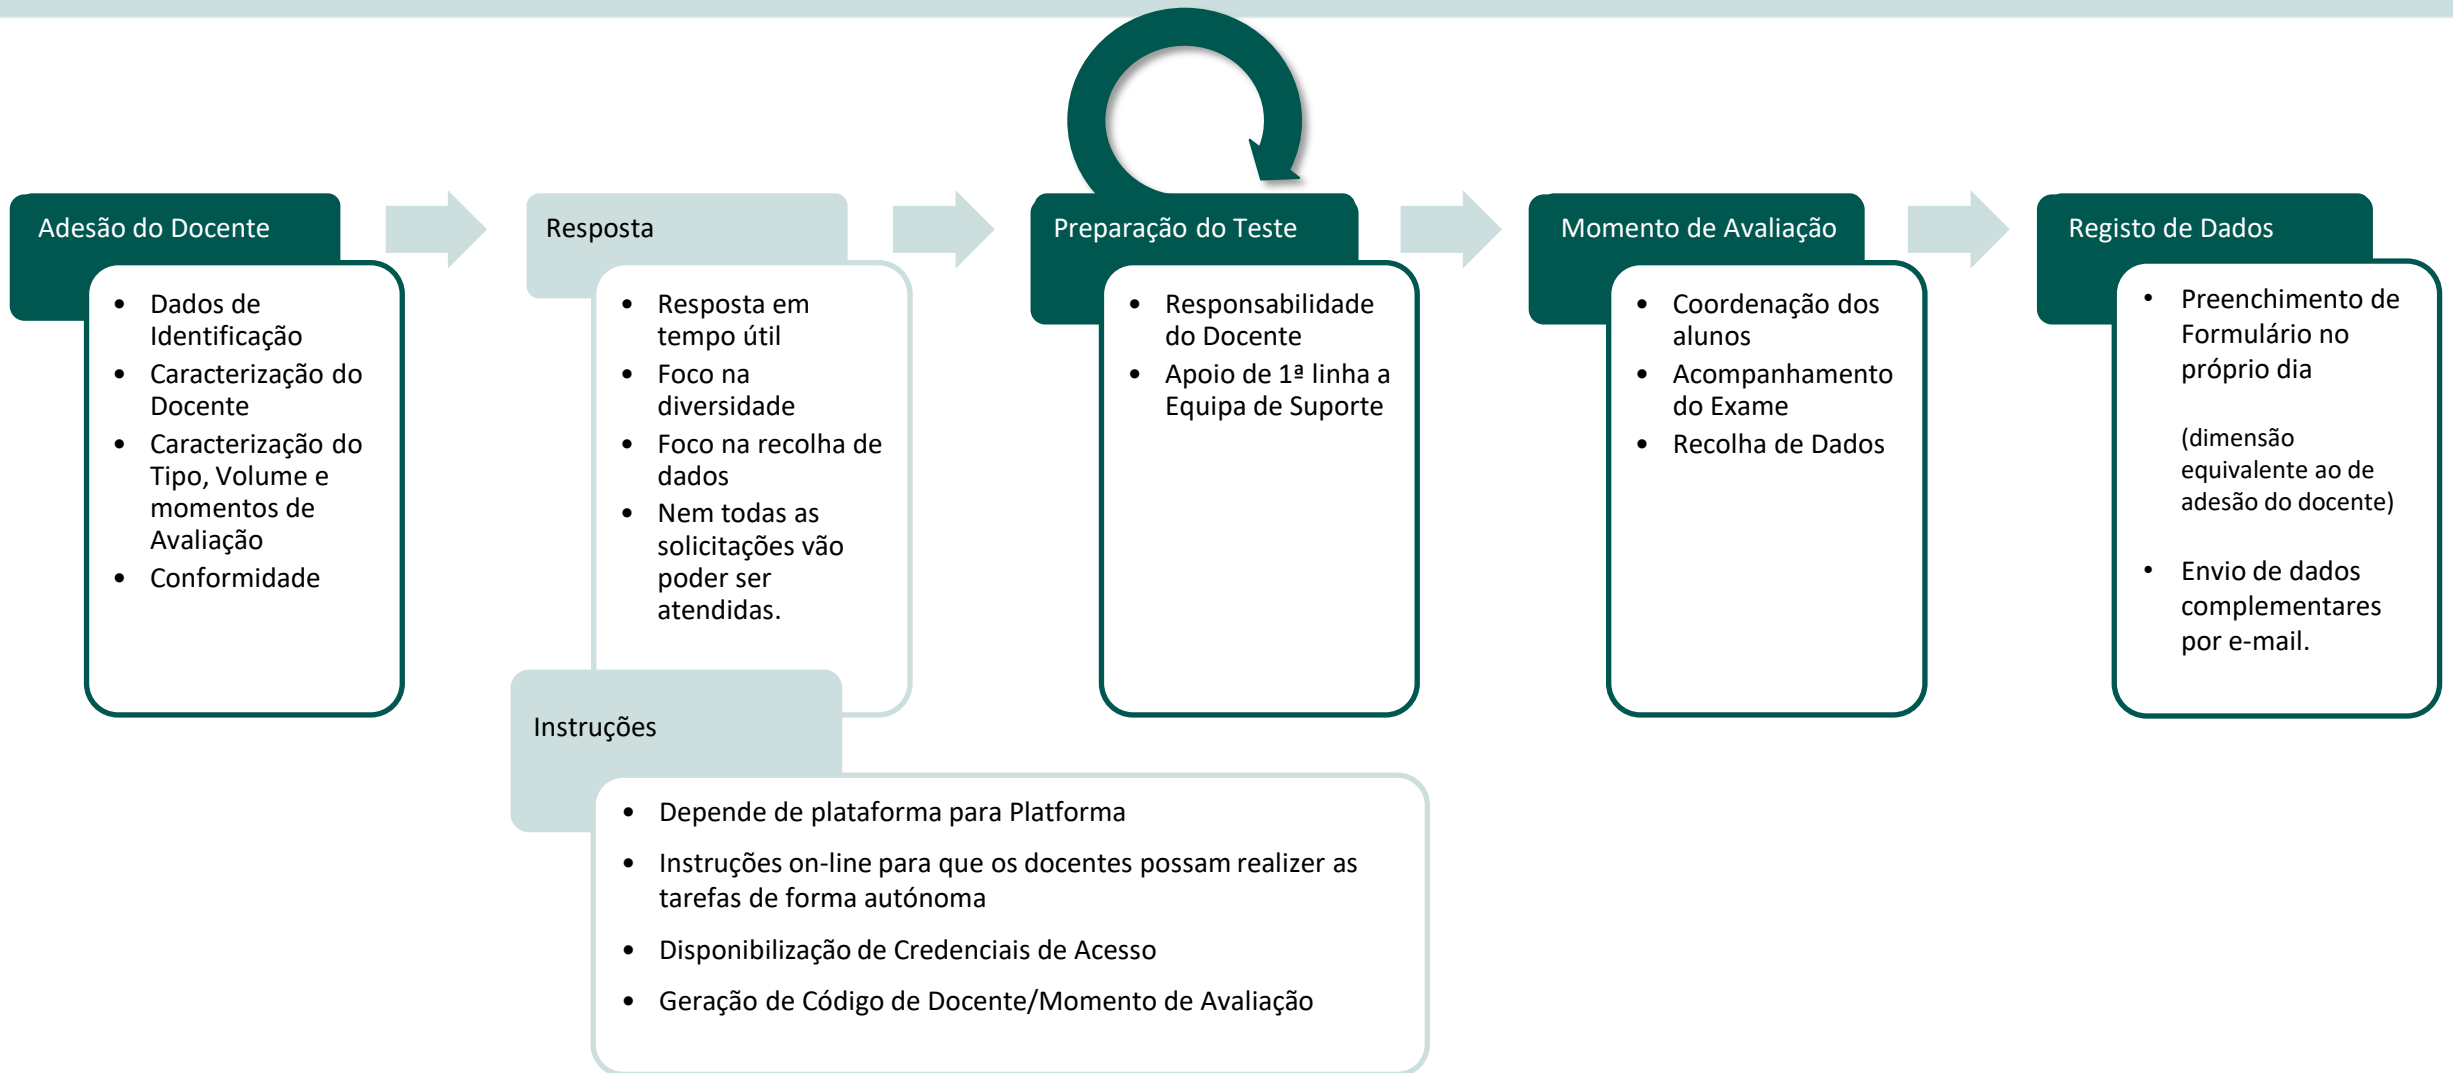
Adesão do Docente

- Dados de Identificação
- Caracterização do Docente
- Caracterização do Tipo, Volume e momentos de Avaliação
- Conformidade

Resposta

- Resposta em tempo útil
- Foco na diversidade
- Foco na recolha de dados
- Nem todas as solicitações vão poder ser atendidas.

Preparação do Teste

- Responsabilidade do Docente
- Apoio de 1ª linha a Equipa de Suporte

Momento de Avaliação

- Coordenação dos alunos
- Acompanhamento do Exame
- Recolha de Dados

Registo de Dados

- Preenchimento de Formulário no próprio dia

(dimensão equivalente ao de adesão do docente)

- Envio de dados complementares por e-mail.

Instruções

- Depende de plataforma para Platforma
- Instruções on-line para que os docentes possam realizer as tarefas de forma autónoma
- Disponibilização de Credenciais de Acesso
- Geração de Código de Docente/Momento de Avaliação